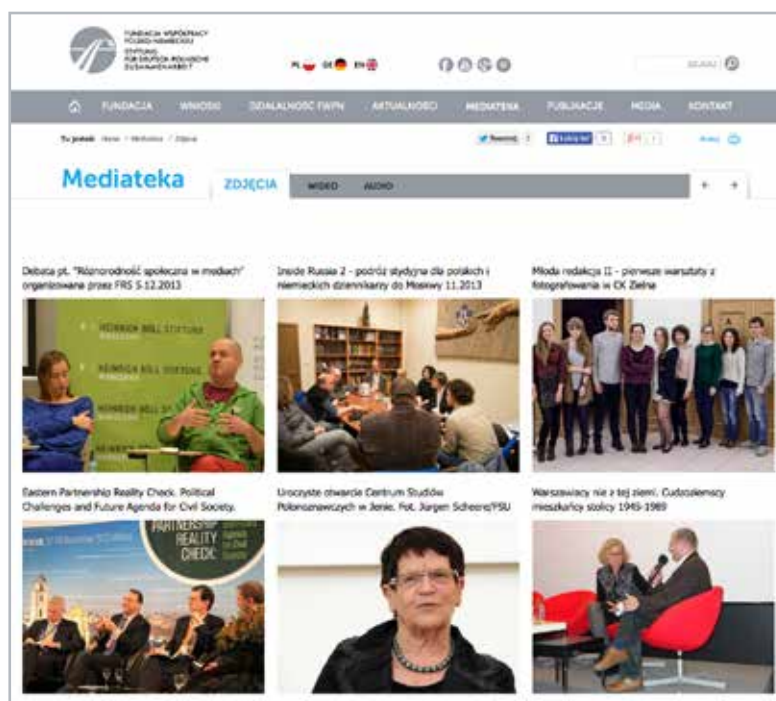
FUNDACJA WSPÓŁPRACY POLSKO-NIEMIECKIEJ
STIFTUNG FÜR DEUTSCH-POLNISCHE ZUSAMMENARBEIT

PL DE EN

SZUKAJ

FUNDACJA WNIOSKI DZIAŁALNOŚĆ FWPN AKTUALNOŚCI MEDIATEKA PUBLIKACJE MEDIA KONTAKT

Tu jesteś: Home / Mediateka / Zdjęcia

Tweetnij Lubię to! Drukuj

Mediateka

ZDJĘCIA WIDEO AUDIO

Debata pt. "Różnorodność społeczna w mediach" organizowana przez FRS 5.12.2013

Inside Russia 2 - podróż studyjna dla polskich i niemieckich dziennikarzy do Moskwy 11.2013

Młoda redakcja II - pierwsze warsztaty z fotografowania w CK Zielna

HEINRICH BÖLL STIFTUNG

Eastern Partnership Reality Check. Political Challenges and Future Agenda for Civil Society.

PARTNERSHIP REALITY CHECK

Uroczyste otwarcie Centrum Studiów Polonoznawczych w Jenie. Fot. Jürgen Scheere/FSU

Warszawiacy nie z tej ziemi. Cudzoziemscy mieszkańcy stolicy 1945-1989